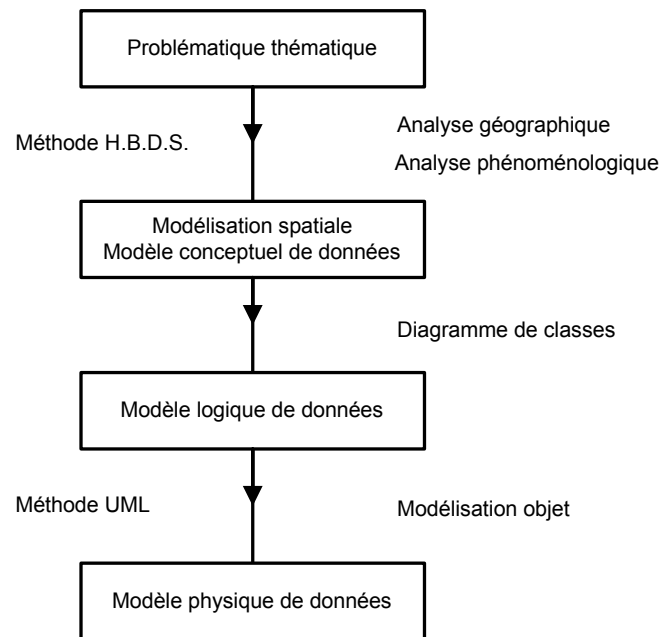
Problématique thématique

Méthode H.B.D.S.

Analyse géographique

Analyse phénoménologique

Modélisation spatiale
Modèle conceptuel de données

Diagramme de classes

Modèle logique de données

Méthode UML

Modélisation objet

Modèle physique de données